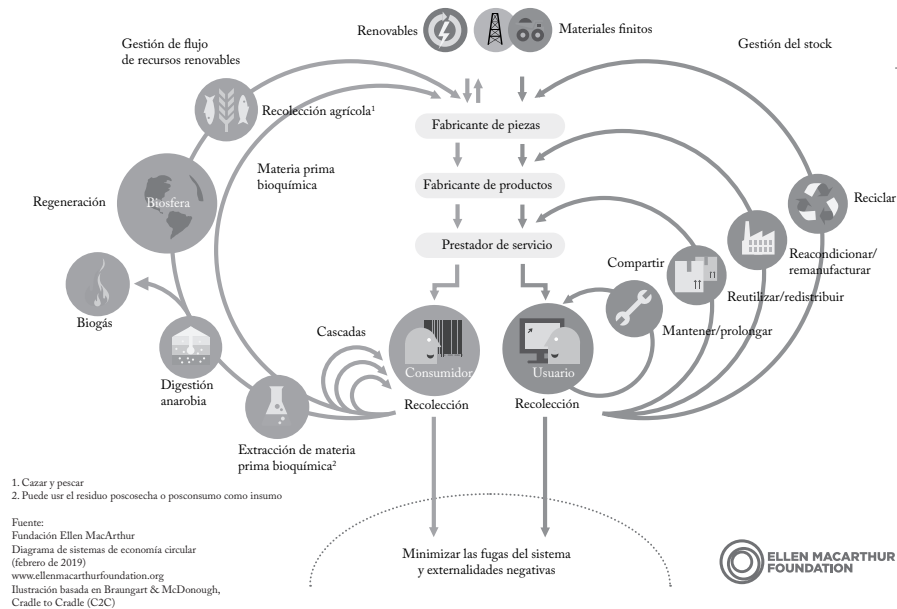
Renovables

Materiales finitos

Gestión de flujo de recursos renovables

Gestión del stock

Recolección agrícola¹

Fabricante de piezas

Materia prima bioquímica

Fabricante de productos

Reciclar

Regeneración

Biosfera

Reacondicionar/ remanufacturar

Prestador de servicio

Compartir

Reutilizar/redistribuir

Biogás

Mantener/prolongar

Cascadas

Digestión anarobia

Consumidor

Usuario

Recolección

Recolección

Extracción de materia prima bioquímica²

1. Cazar y pescar
2. Puede usr el residuo poscosecha o posconsumo como insumo

Fuente:
Fundación Ellen MacArthur
Diagrama de sistemas de economía circular (febrero de 2019)
www.ellenmacarthurfoundation.org
Ilustración basada en Braungart & McDonough, Cradle to Cradle (C2C)

Minimizar las fugas del sistema y externalidades negativas

ELLEN MACARTHUR FOUNDATION